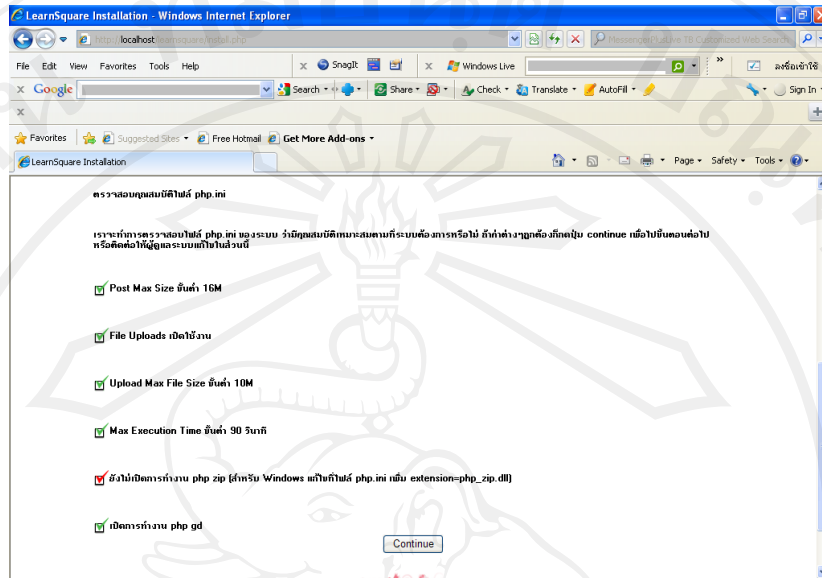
LearnSquare Installation - Windows Internet Explorer

http://localhost/learnsquare/install.php

Messenger/Live T8 Customized Web Search

File Edit View Favorites Tools Help

SnagIt

Windows Live

ลงชื่อเข้าใช้

Google

Search · Share · Check · Translate · AutoFill ·

Sign In

Favorites Suggested Sites · Free Hotmail Get More Add-ons ·

LearnSquare Installation

Page · Safety · Tools ·

ตรวจสอบคุณสมบัติไฟล์ php.ini

เราจะทำการตรวจสอบไฟล์ php.ini ของระบบ ว่ามีคุณสมบัติเหมาะสมตามที่ระบบต้องการหรือไม่ ถ้าทำต่างๆถูกต้องก็กดปุ่ม continue เพื่อไปขั้นตอนต่อไป หรือติดต่อให้ผู้ดูแลระบบแก้ไขในส่วนนี้

Post Max Size ขั้นต่ำ 16M

File Uploads เปิดใช้งาน

Upload Max File Size ขั้นต่ำ 10M

Max Execution Time ขั้นต่ำ 90 วินาที

ยังไม่เปิดการทำงาน php zip (สำหรับ Windows แก้ไขที่ไฟล์ php.ini เพิ่ม extension=php_zip.dll)

เปิดการทำงาน php gd

Continue